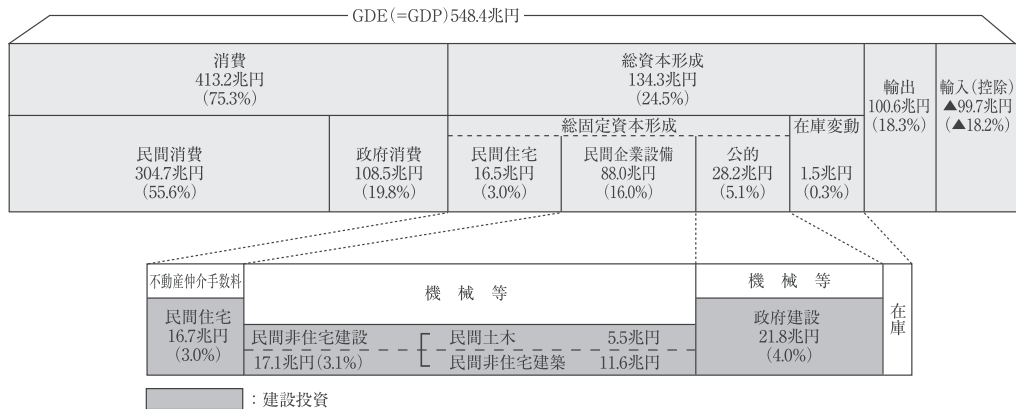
GDE(=GDP)548.4兆円

消費
413.2兆円
(75.3%)

総資本形成
134.3兆円
(24.5%)

輸出
100.6兆円
(18.3%)

輸入(控除)
▲99.7兆円
(▲18.2%)

総固定資本形成

在庫変動

民間消費
304.7兆円
(55.6%)

政府消費
108.5兆円
(19.8%)

民間住宅
16.5兆円
(3.0%)

民間企業設備
88.0兆円
(16.0%)

公的
28.2兆円
(5.1%)

1.5兆円
(0.3%)

不動産仲介手数料

機 械 等

機 械 等

民間住宅
16.7兆円
(3.0%)

民間非住宅建設
17.1兆円(3.1%)

民間土木 5.5兆円
民間非住宅建築 11.6兆円

政府建設
21.8兆円
(4.0%)

在庫

:建設投資